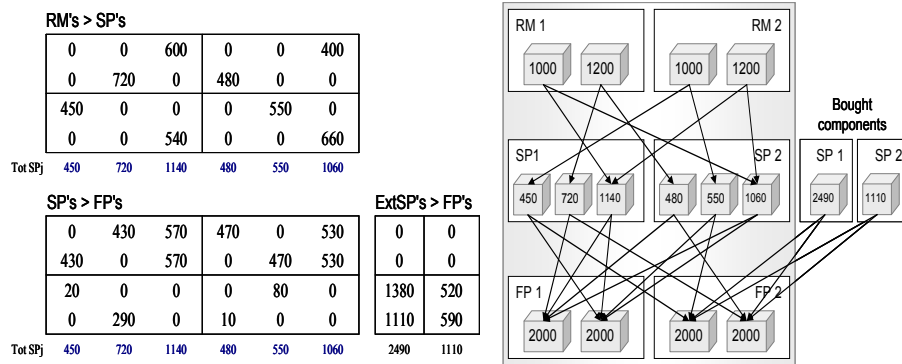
RM's > SP's

| 0 | 0 | 600 | 0 | 0 | 400 |
|---|---|---|---|---|---|
| 0 | 720 | 0 | 480 | 0 | 0 |
| 450 | 0 | 0 | 0 | 550 | 0 |
| 0 | 0 | 540 | 0 | 0 | 660 |
| Tot SPj 450 | 720 | 1140 | 480 | 550 | 1060 |

SP's > FP's

| 0 | 430 | 570 | 470 | 0 | 530 |
|---|---|---|---|---|---|
| 430 | 0 | 570 | 0 | 470 | 530 |
| 20 | 0 | 0 | 0 | 80 | 0 |
| 0 | 290 | 0 | 10 | 0 | 0 |
| Tot SPj 450 | 720 | 1140 | 480 | 550 | 1060 |

ExtSP's > FP's

| 0 | 0 |
|---|---|
| 0 | 0 |
| 1380 | 520 |
| 1110 | 590 |
| 2490 | 1110 |

RM 1
1000 1200
RM 2
1000 1200
SP1
450 720 1140
SP 2
480 550 1060
Bought components
SP 1
2490
SP 2
1110
FP 1
2000 2000
FP 2
2000 2000